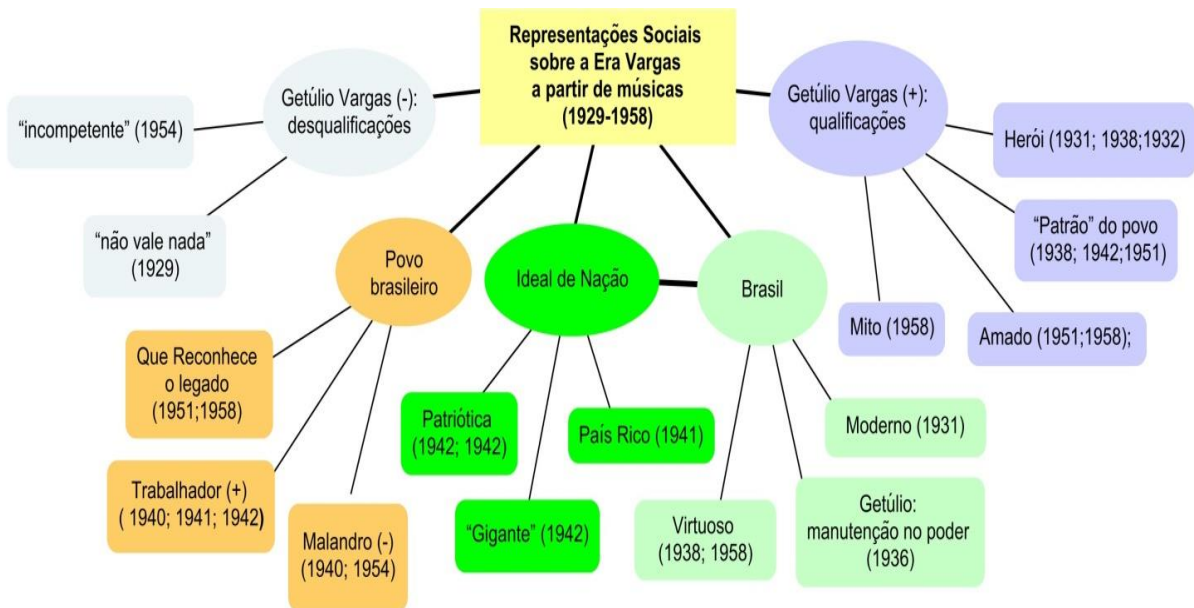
Representações Sociais sobre a Era Vargas a partir de músicas (1929-1958)

Getúlio Vargas (-): desqualificações

"incompetente" (1954)

"não vale nada" (1929)

Getúlio Vargas (+): qualificações

Herói (1931; 1938;1932)

"Patrão" do povo (1938; 1942;1951)

Mito (1958)

Amado (1951;1958);

Povo brasileiro

Ideal de Nação

Brasil

Que Reconhece o legado (1951;1958)

Trabalhador (+) ( 1940; 1941; 1942)

Malandro (-) (1940; 1954)

Patriótica (1942; 1942)

País Rico (1941)

"Gigante" (1942)

Moderno (1931)

Virtuoso (1938; 1958)

Getúlio: manutenção no poder (1936)